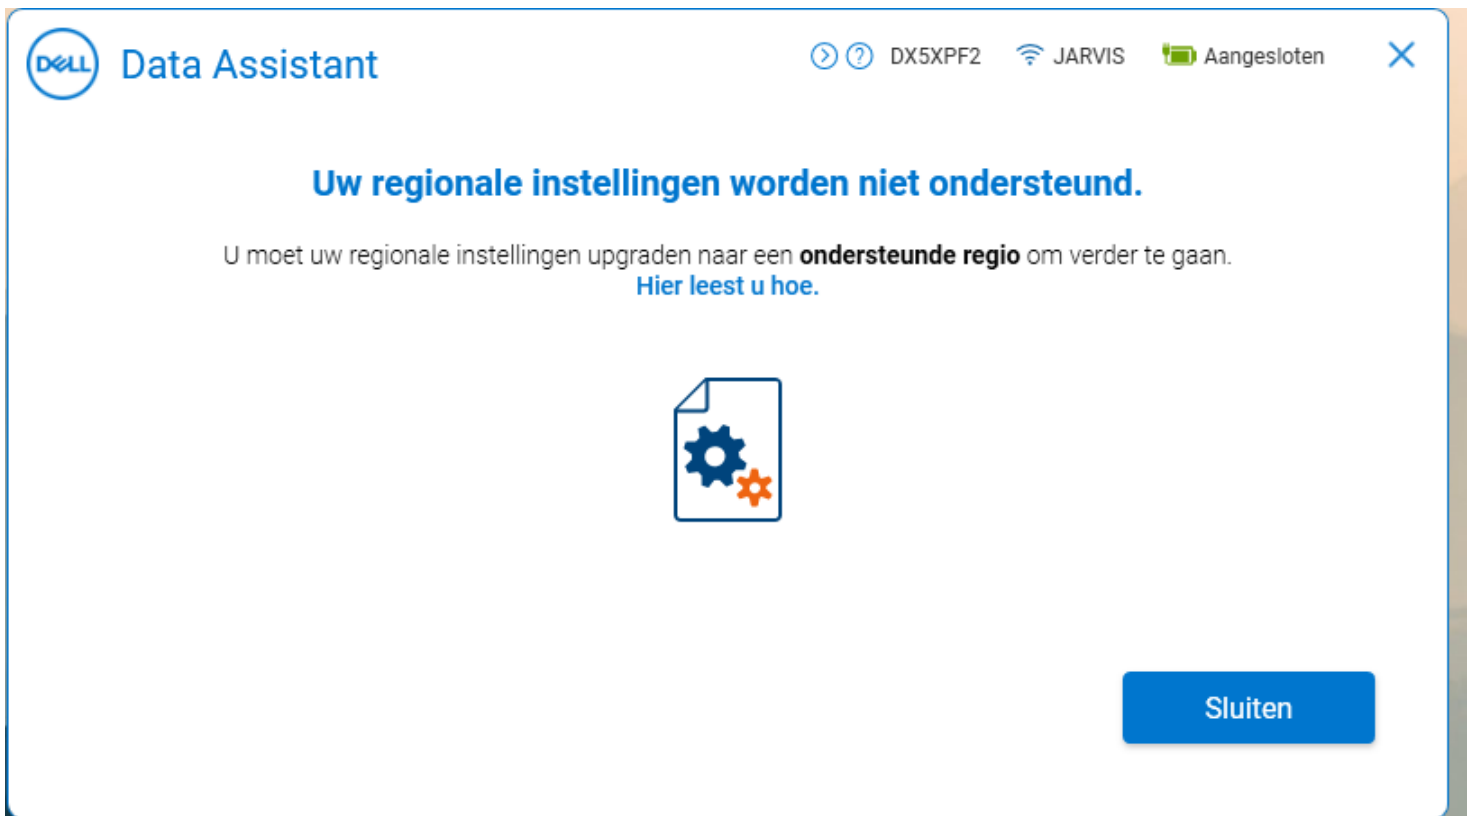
DELL Data Assistant

DX5XPF2 JARVIS Aangesloten

Uw regionale instellingen worden niet ondersteund.

U moet uw regionale instellingen upgraden naar een **ondersteunde regio** om verder te gaan.
Hier leest u hoe.

Sluiten